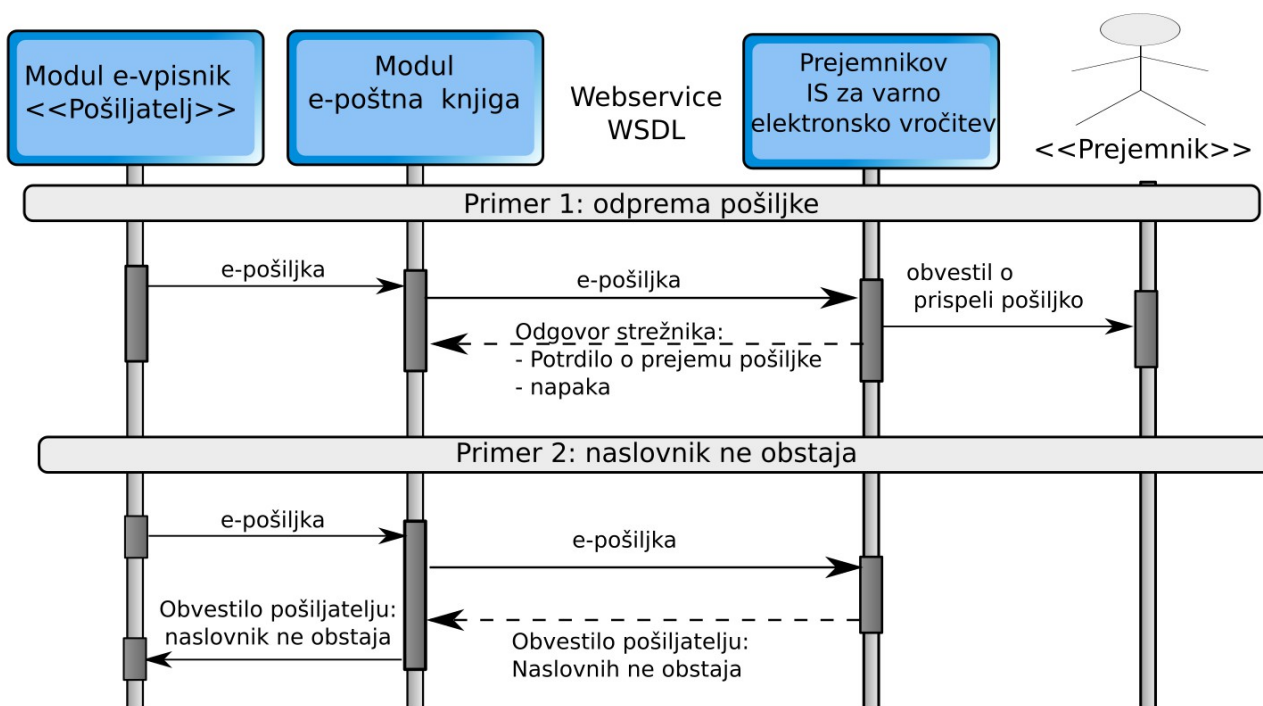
Modul e-vpisnik <<Pošiljatelj>>

Modul e-poštna knjiga

Webservice WSDL

Prejemnikov IS za varno elektronsko vročitev

<<Prejemnik>>

Primer 1: odprema pošiljke

e-pošiljka

e-pošiljka

obvestil o prispeli pošiljko

Odgovor strežnika:
- Potrdilo o prejemu pošiljke
- napaka

Primer 2: naslovnik ne obstaja

e-pošiljka

e-pošiljka

Obvestilo pošiljatelju: naslovnik ne obstaja

Obvestilo pošiljatelju: Naslovnih ne obstaja